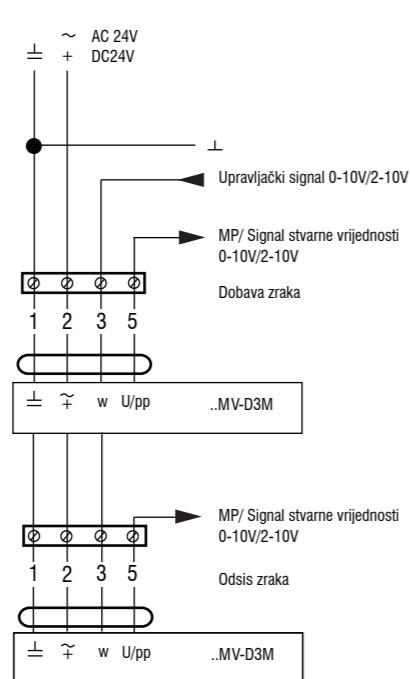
~ AC 24V
⊥ + DC24V

⊥

Upravljački signal 0-10V/2-10V

MP/ Signal stvarne vrijednosti 0-10V/2-10V

Dobava zraka

1 2 3 5

⊥ ~+ w U/pp ..MV-D3M

MP/ Signal stvarne vrijednosti 0-10V/2-10V

1 2 3 5

Odsis zraka

⊥ ~+ w U/pp ..MV-D3M